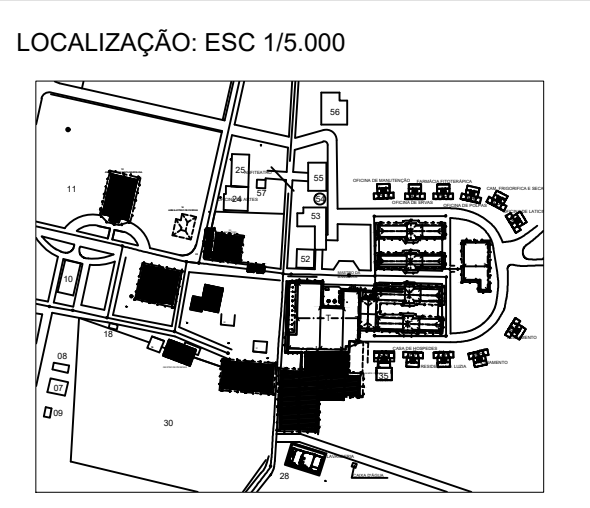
LOCALIZAÇÃO: ESC 1/5.000

56

11

25

24

57

55

54

53

52

10

18

08

07

09

30

35

28

OFICINA DE MANUTENÇÃO

FARMÁCIA FITOTERÁPICA

OFICINA DE ERVAS

OFICINA DE PODAS

CAM. FRIGORÍFICA E SECA

DE LATICÍNIOS

CASA DE HOSPEDES

RESIDÊNCIA LUZIA

T

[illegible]